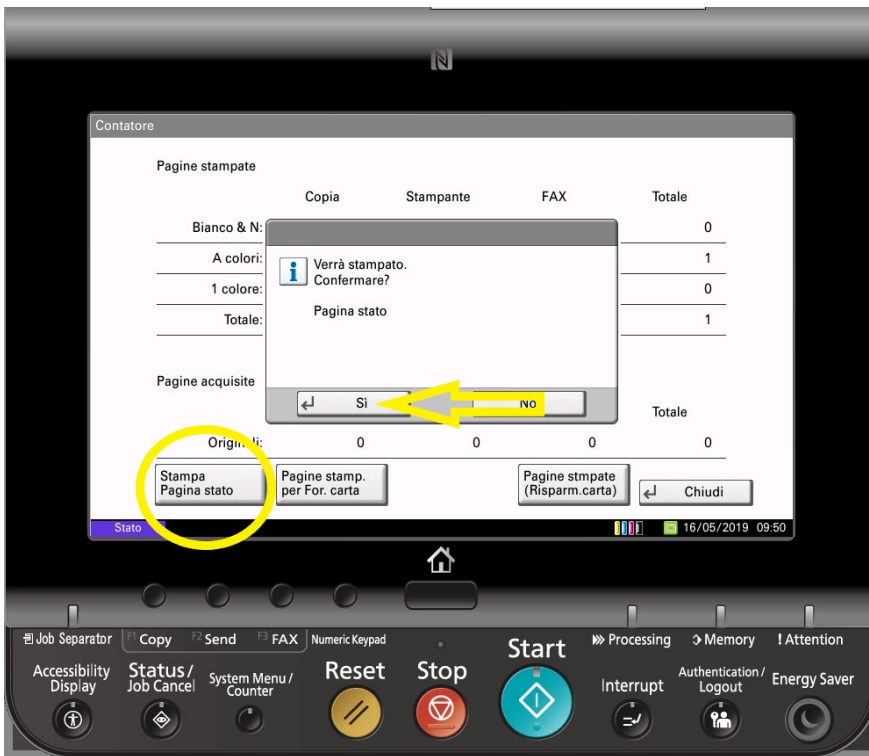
Contatore

Pagine stampate

| | Copia | Stampante | FAX | Totale |
|---|---|---|---|---|
| Bianco & N: | | | | 0 |
| A colori: | | | | 1 |
| 1 colore: | | | | 0 |
| Totale: | | | | 1 |

Verrà stampato.
Confermare?

Pagina stato

Sì
No

Pagine acquisite

Totale

| Origi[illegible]li: | 0 | 0 | 0 | 0 |
|---|---|---|---|---|

Stampa Pagina stato
Pagine stamp. per For. carta
Pagine stmpate (Risparm.carta)
Chiudi

Stato
16/05/2019 09:50

Job Separator
F1 Copy
F2 Send
F3 FAX
Numeric Keypad
Start
Processing
Memory
! Attention
Accessibility Display
Status/ Job Cancel
System Menu/ Counter
Reset
Stop
Interrupt
Authentication/ Logout
Energy Saver